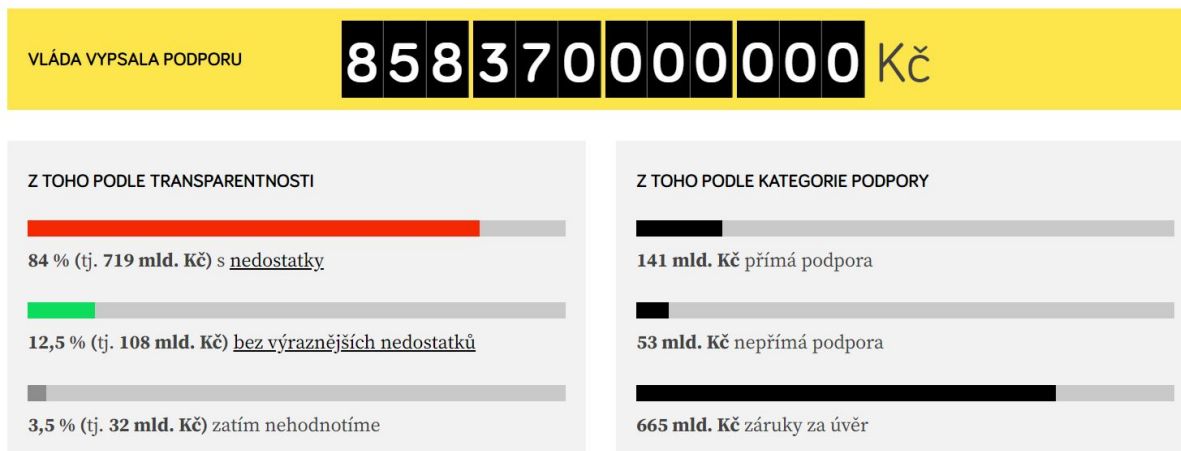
VLÁDA VYPSALA PODPORU

858370000000 Kč

Z TOHO PODLE TRANSPARENTNOSTI

84 % (tj. 719 mld. Kč) s nedostatky

12,5 % (tj. 108 mld. Kč) bez výraznějších nedostatků

3,5 % (tj. 32 mld. Kč) zatím nehodnotíme

Z TOHO PODLE KATEGORIE PODPORY

141 mld. Kč přímá podpora

53 mld. Kč nepřímá podpora

665 mld. Kč záruky za úvěr